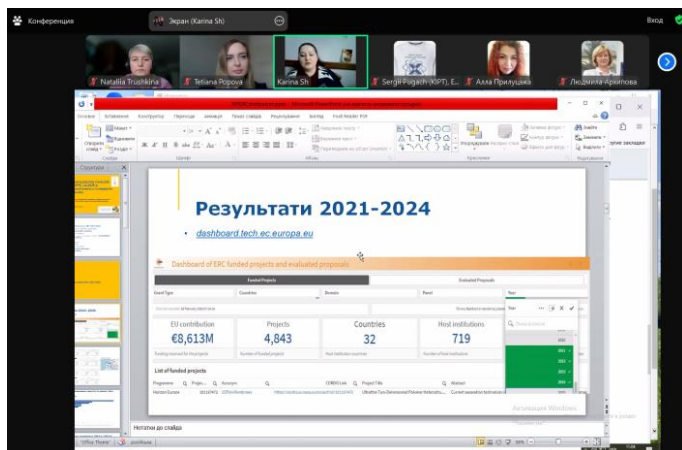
Конференция
Экран (Karina Sh)
Вход
Natallia Trushkina
Tetiana Popova
Karina Sh
Sergii Pugach (ХРТ), E...
Алла Прилуцька
Людмила Архипова

Результати 2021-2024

• dashboard.tech.ec.europa.eu

Dashboard of ERC funded projects and evaluated proposals

Funded Projects
Evaluated Proposals

| EU contribution | Projects | Countries | Host institutions |
|---|---|---|---|
| €8,613M | 4,843 | 32 | 719 |

List of funded projects

Programme
Project
Acronym
Project Title
Abstract
Horizon Europe

Активация Windows

Нотатки до слайда